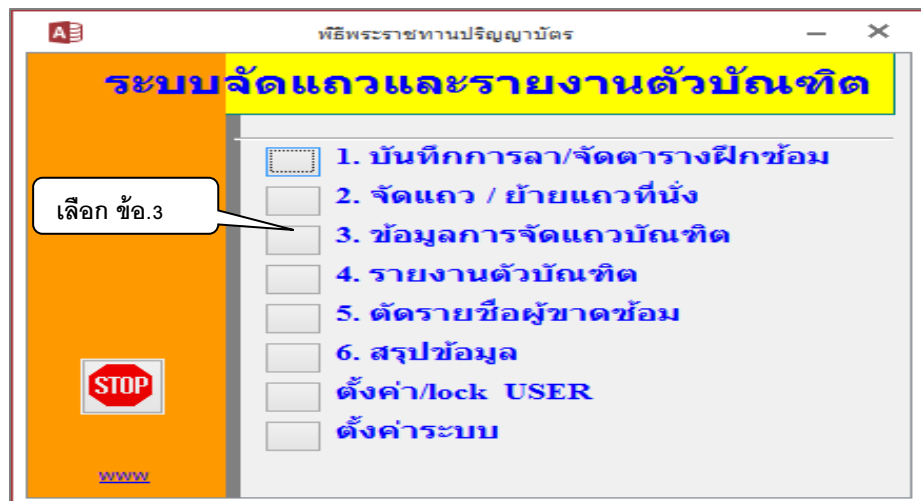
พิธีพระราชทานปริญญาบัตร

ระบบจัดแถวและรายงานตัวบัณฑิต

เลือก ข้อ.3

1. บันทึกการลา/จัดตารางฝึกซ้อม

2. จัดแถว / ย้ายแถวที่นั่ง

3. ข้อมูลการจัดแถวบัณฑิต

4. รายงานตัวบัณฑิต

5. ตัดรายชื่อผู้ขาดซ้อม

6. สรุปข้อมูล

ตั้งค่า/lock USER

ตั้งค่าระบบ

STOP

www